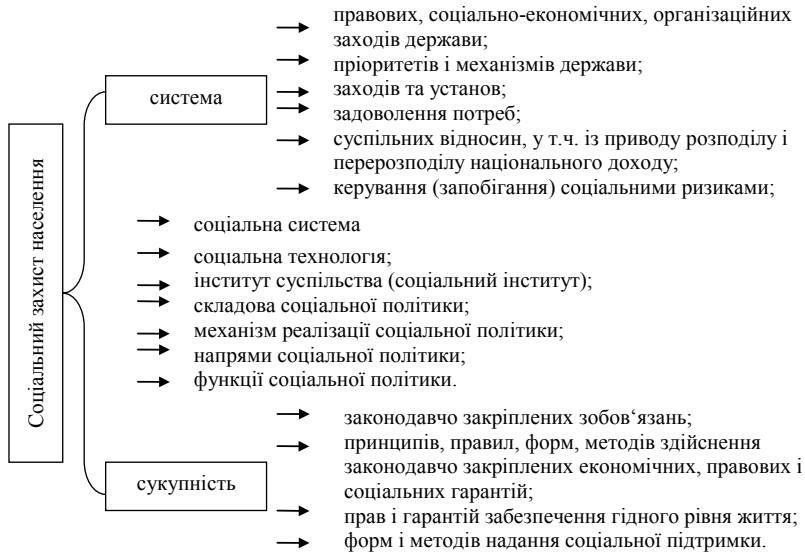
Соціальний захист населення

система

правових, соціально-економічних, організаційних заходів держави;
пріоритетів і механізмів держави;
заходів та установ;
задоволення потреб;
суспільних відносин, у т.ч. із приводу розподілу і перерозподілу національного доходу;
керування (запобігання) соціальними ризиками;

соціальна система
соціальна технологія;
інститут суспільства (соціальний інститут);
складова соціальної політики;
механізм реалізації соціальної політики;
напрями соціальної політики;
функції соціальної політики.

сукупність

законодавчо закріплених зобов‘язань;
принципів, правил, форм, методів здійснення законодавчо закріплених економічних, правових і соціальних гарантій;
прав і гарантій забезпечення гідного рівня життя;
форм і методів надання соціальної підтримки.